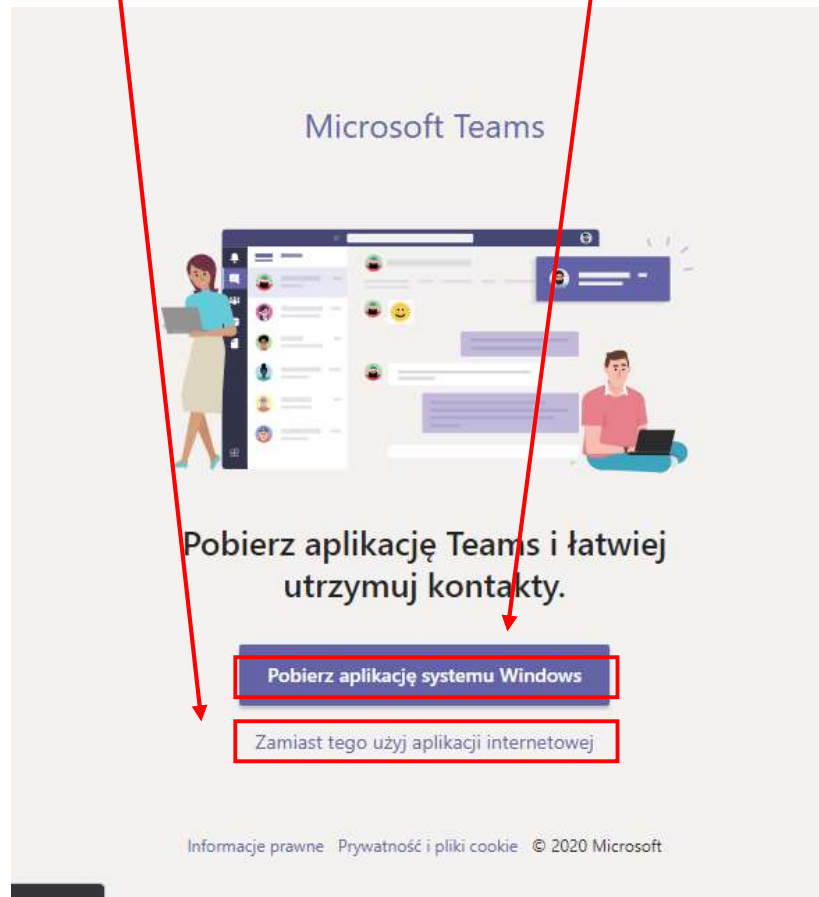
Microsoft Teams

Pobierz aplikację Teams i łatwiej utrzymuj kontakty.

Pobierz aplikację systemu Windows

Zamiast tego użyj aplikacji internetowej

Informacje prawne Prywatność i pliki cookie © 2020 Microsoft